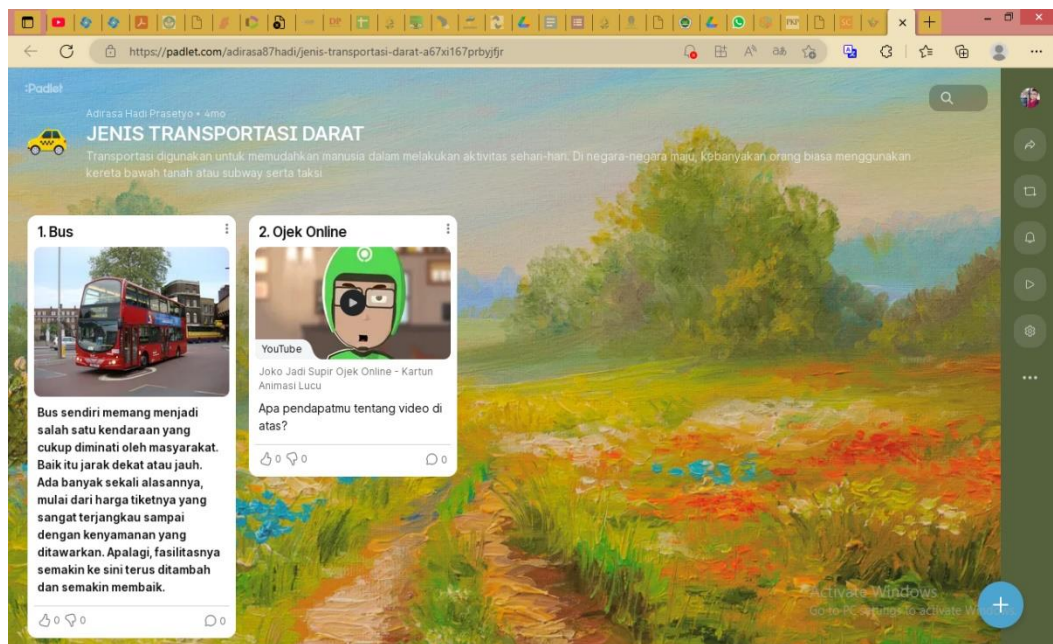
https://padlet.com/adirasa87hadi/jenis-transportasi-darat-a67xi167prbyjfjr

:Padlet

Adirasa Hadi Prasetyo • 4mo

JENIS TRANSPORTASI DARAT

Transportasi digunakan untuk memudahkan manusia dalam melakukan aktivitas sehari-hari. Di negara-negara maju, kebanyakan orang biasa menggunakan kereta bawah tanah atau subway serta taksi

1. Bus

Bus sendiri memang menjadi salah satu kendaraan yang cukup diminati oleh masyarakat. Baik itu jarak dekat atau jauh. Ada banyak sekali alasannya, mulai dari harga tiketnya yang sangat terjangkau sampai dengan kenyamanan yang ditawarkan. Apalagi, fasilitasnya semakin ke sini terus ditambah dan semakin membaik.

0 0 0

2. Ojek Online

YouTube

Joko Jadi Supir Ojek Online - Kartun Animasi Lucu

Apa pendapatmu tentang video di atas?

0 0 0

Activate Windows
Go to PC settings to activate Windows.